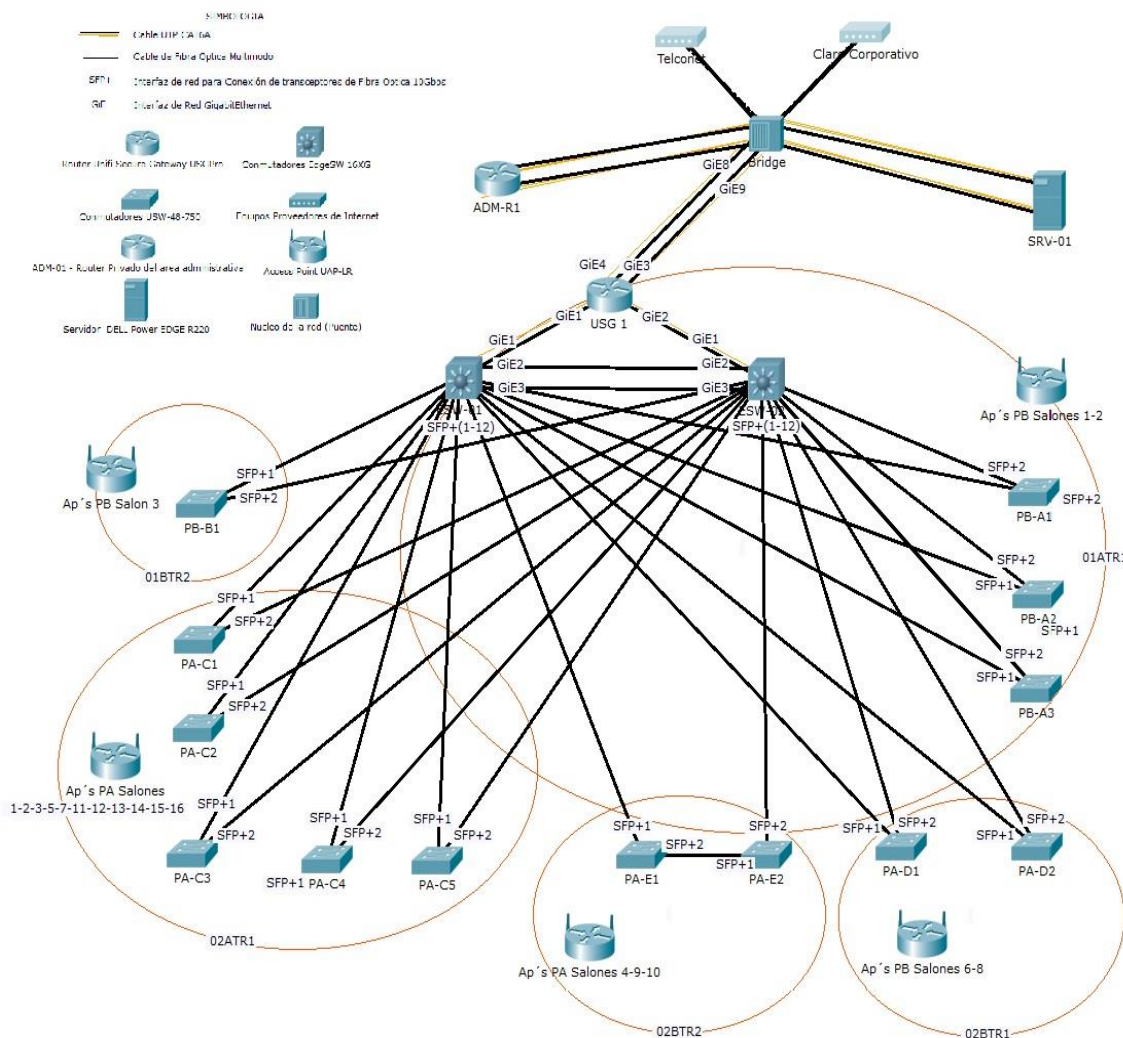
SIMBOLOGIA
Cable UTP CAT 6A
Cable de Fibra Optica Multimodo
SFP+ Interfaz de red para Conexión de transceptores de Fibra Optica 10Gbps
GiE Interfaz de Red GigabitEthernet
Router Unifi Secure Gateway USG Pro
Conmutadores EdgeSW 16XG
Conmutadores USW-48-750
Equipos Proveedores de Internet
ADM-01 - Router Privado del area administrativa
Access Point UAP-LR
Servidor DELL Power EDGE R220
Nucleo de la red (Puente)

Telconet
Claro Corporativo
Bridge
GiE8
GiE9
ADM-R1
SRV-01
GiE4
GiE3
USG 1
GiE1
GiE2
GiE1
GiE2
GiE3
GiE1
GiE2
GiE3
ESW-01
SFP+(1-12)
ESW-02
SFP+(1-12)
Ap´s PB Salones 1-2
Ap´s PB Salon 3
SFP+1
SFP+2
PB-B1
01BTR2
SFP+2
SFP+2
PB-A1
01ATR1
SFP+2
SFP+1
PB-A2
SFP+1
SFP+2
SFP+1
PB-A3
SFP+1
SFP+2
PA-C1
SFP+1
SFP+2
PA-C2
Ap´s PA Salones
1-2-3-5-7-11-12-13-14-15-16
SFP+1
SFP+2
PA-C3
SFP+1
SFP+2
SFP+1 PA-C4
SFP+1
SFP+2
PA-C5
02ATR1
SFP+1
SFP+2
SFP+2
SFP+1
PA-E1
PA-E2
Ap´s PA Salones 4-9-10
02BTR2
SFP+1
SFP+2
PA-D1
SFP+1
SFP+2
PA-D2
Ap´s PB Salones 6-8
02BTR1